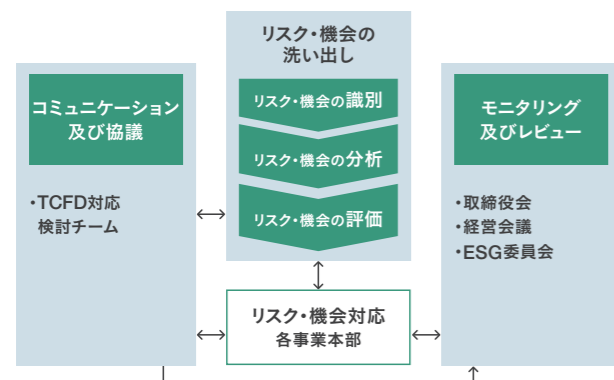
リスク・機会の洗い出し

コミュニケーション及び協議

・TCFD対応検討チーム

リスク・機会の識別

リスク・機会の分析

リスク・機会の評価

モニタリング及びレビュー

・取締役会
・経営会議
・ESG委員会

リスク・機会対応
各事業本部